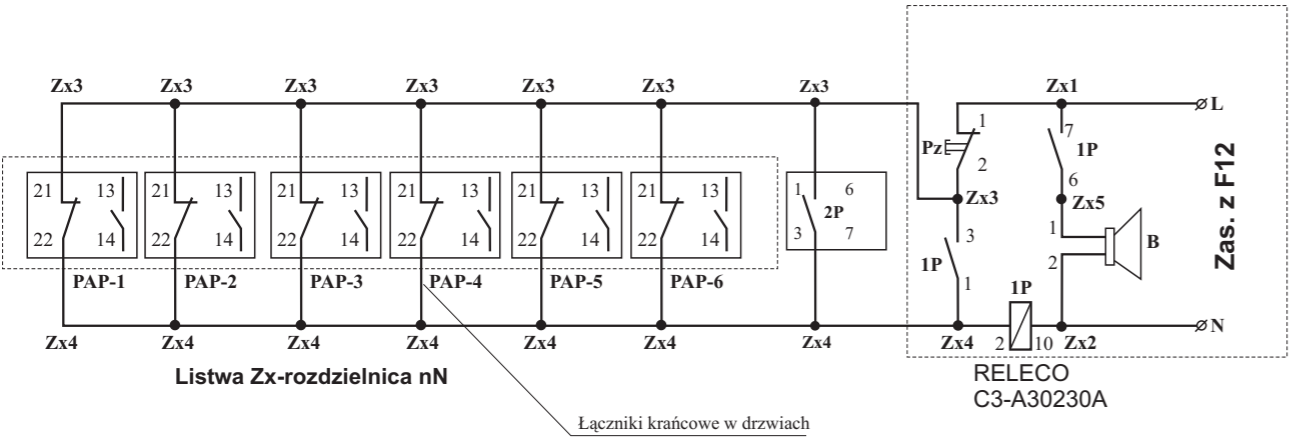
Zx3 Zx3 Zx3 Zx3 Zx3 Zx3 Zx3 Zx1

L

Pz 1 2 7 1P 6 Zx3 Zx5 Zas. z F12

21 13 22 14 PAP-1
21 13 22 14 PAP-2
21 13 22 14 PAP-3
21 13 22 14 PAP-4
21 13 22 14 PAP-5
21 13 22 14 PAP-6

1 6 2P 3 7

3 1P 1 1 2 B

1P

N

Zx4 Zx4 Zx4 Zx4 Zx4 Zx4 Zx4 Zx4 2 10 Zx2

Listwa Zx-rozdzielnica nN

RELECO
C3-A30230A

Łączniki krańcowe w drzwiach